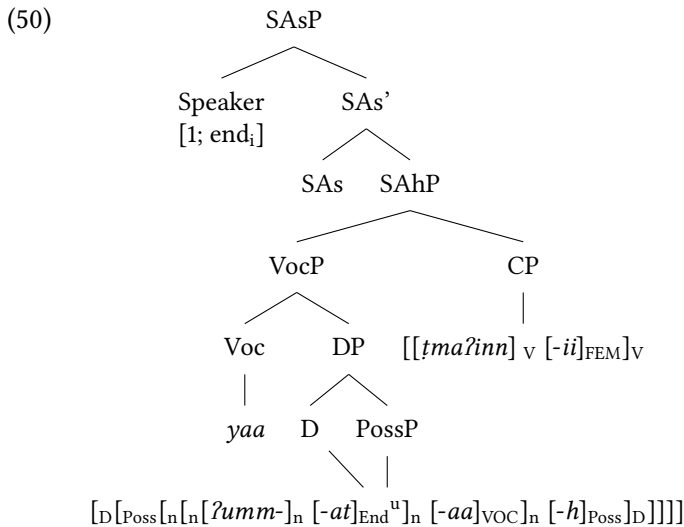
(50)

SAsP

Speaker [1; end$_{i}$]

SAs'

SAs

SAhP

VocP

CP

Voc

DP

$[[\textit{ṭmaʔinn}]_{V}\ [\textit{-ii}]_{FEM}]_{V}$

*yaa*

D

PossP

$[_{D}[_{Poss}[_{n}[_{n}[\textit{ʔumm-}]_{n}\ [\textit{-at}]_{End}{}^{u}]_{n}\ [\textit{-aa}]_{VOC}]_{n}\ [\textit{-h}]_{Poss}]_{D}]]]]$